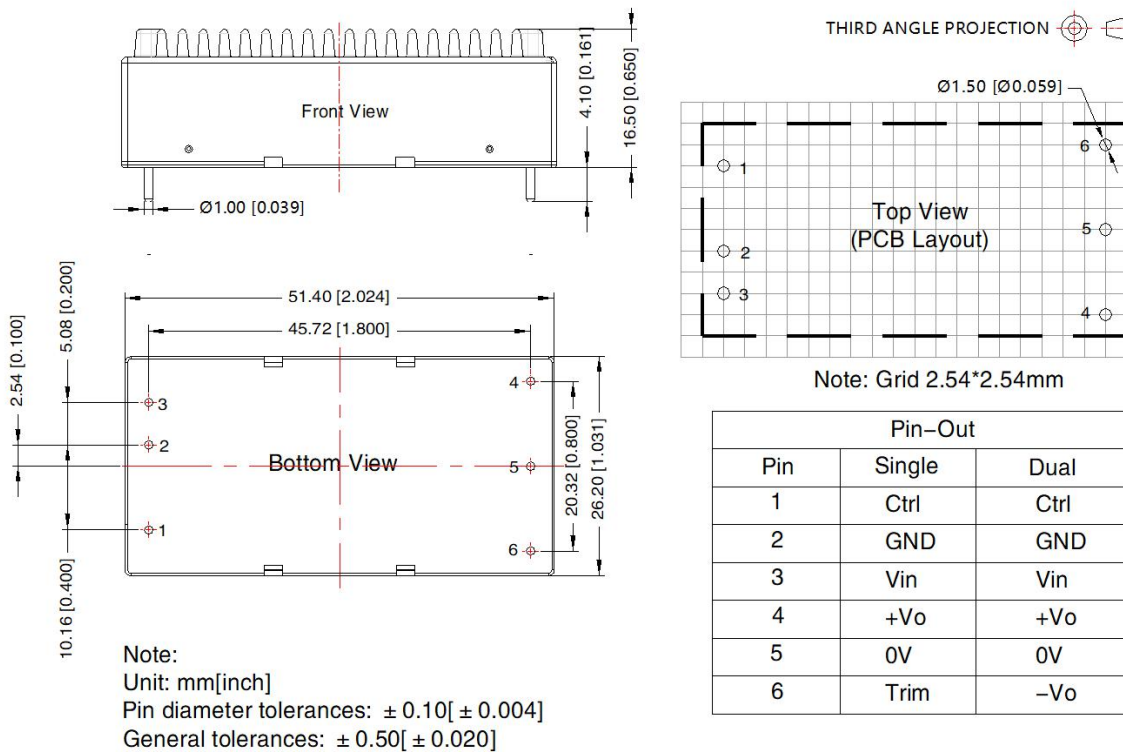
Front View

4.10 [0.161]

16.50 [0.650]

Ø1.00 [0.039]

THIRD ANGLE PROJECTION

Ø1.50 [Ø0.059]

6

1

Top View
(PCB Layout)

5

2

3

4

Note: Grid 2.54*2.54mm

51.40 [2.024]

45.72 [1.800]

5.08 [0.200]

2.54 [0.100]

4

3

2

Bottom View

5

20.32 [0.800]

26.20 [1.031]

1

6

10.16 [0.400]

| Pin-Out | | |
|---|---|---|
| Pin | Single | Dual |
| 1 | Ctrl | Ctrl |
| 2 | GND | GND |
| 3 | Vin | Vin |
| 4 | +Vo | +Vo |
| 5 | 0V | 0V |
| 6 | Trim | −Vo |

Note:
Unit: mm[inch]
Pin diameter tolerances: $\pm 0.10[\pm 0.004]$
General tolerances: $\pm 0.50[\pm 0.020]$